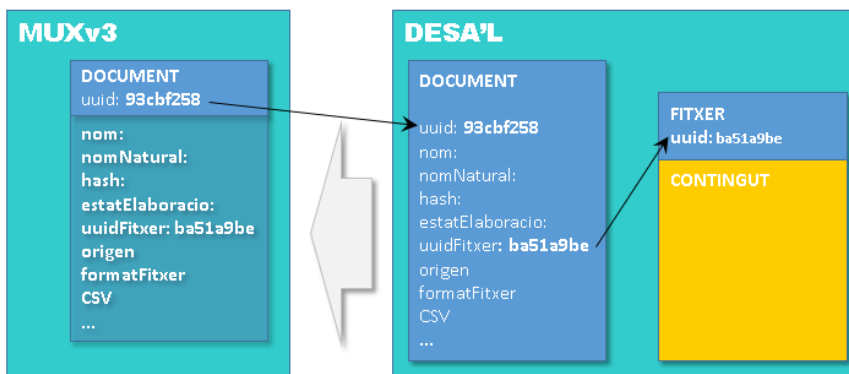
MUXv3

DOCUMENT
uuid: 93cbf258

nom:
nomNatural:
hash:
estatElaboracio:
uuidFitxer: ba51a9be
origen
formatFitxer
CSV
...

DESA'L

DOCUMENT

uuid: 93cbf258
nom:
nomNatural:
hash:
estatElaboracio:
uuidFitxer: ba51a9be
origen
formatFitxer
CSV
...

FITXER
uuid: ba51a9be

CONTINGUT